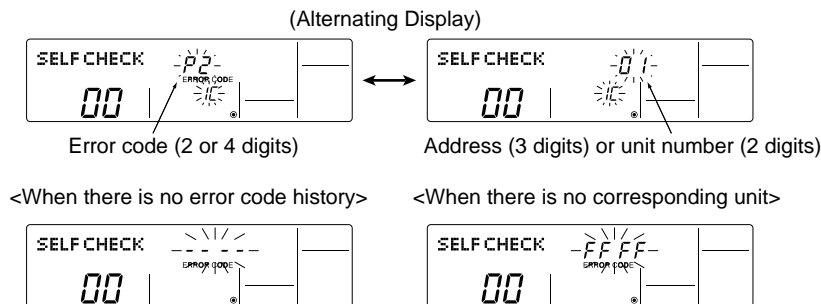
(Alternating Display)

SELF CHECK
P2
ERROR CODE
IC
00

SELF CHECK
01
IC
00

Error code (2 or 4 digits)

Address (3 digits) or unit number (2 digits)

<When there is no error code history>

<When there is no corresponding unit>

SELF CHECK
- - - -
ERROR CODE
00

SELF CHECK
FFFF
ERROR CODE
00